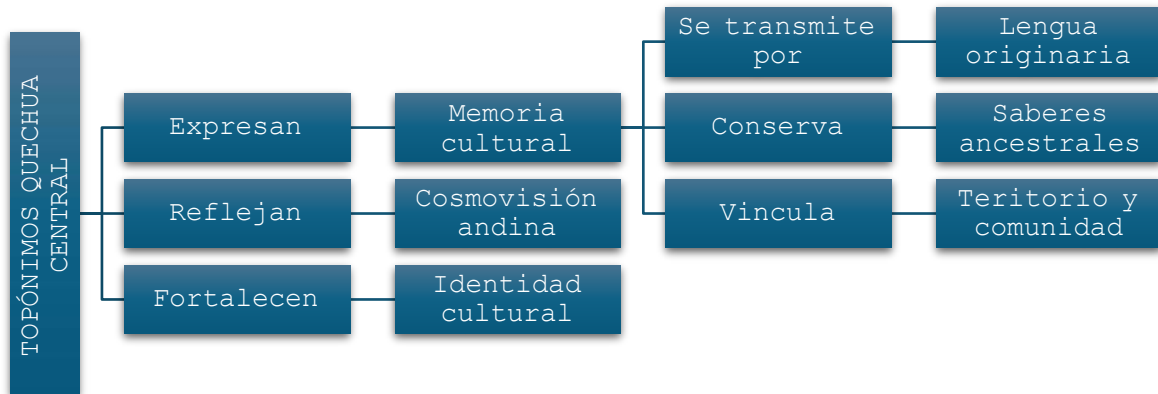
TOPÓNIMOS QUECHUA CENTRAL

Expresan

Memoria cultural

Se transmite por

Lengua originaria

Conserva

Saberes ancestrales

Vincula

Teritorio y comunidad

Reflejan

Cosmovisión andina

Fortalecen

Identidad cultural